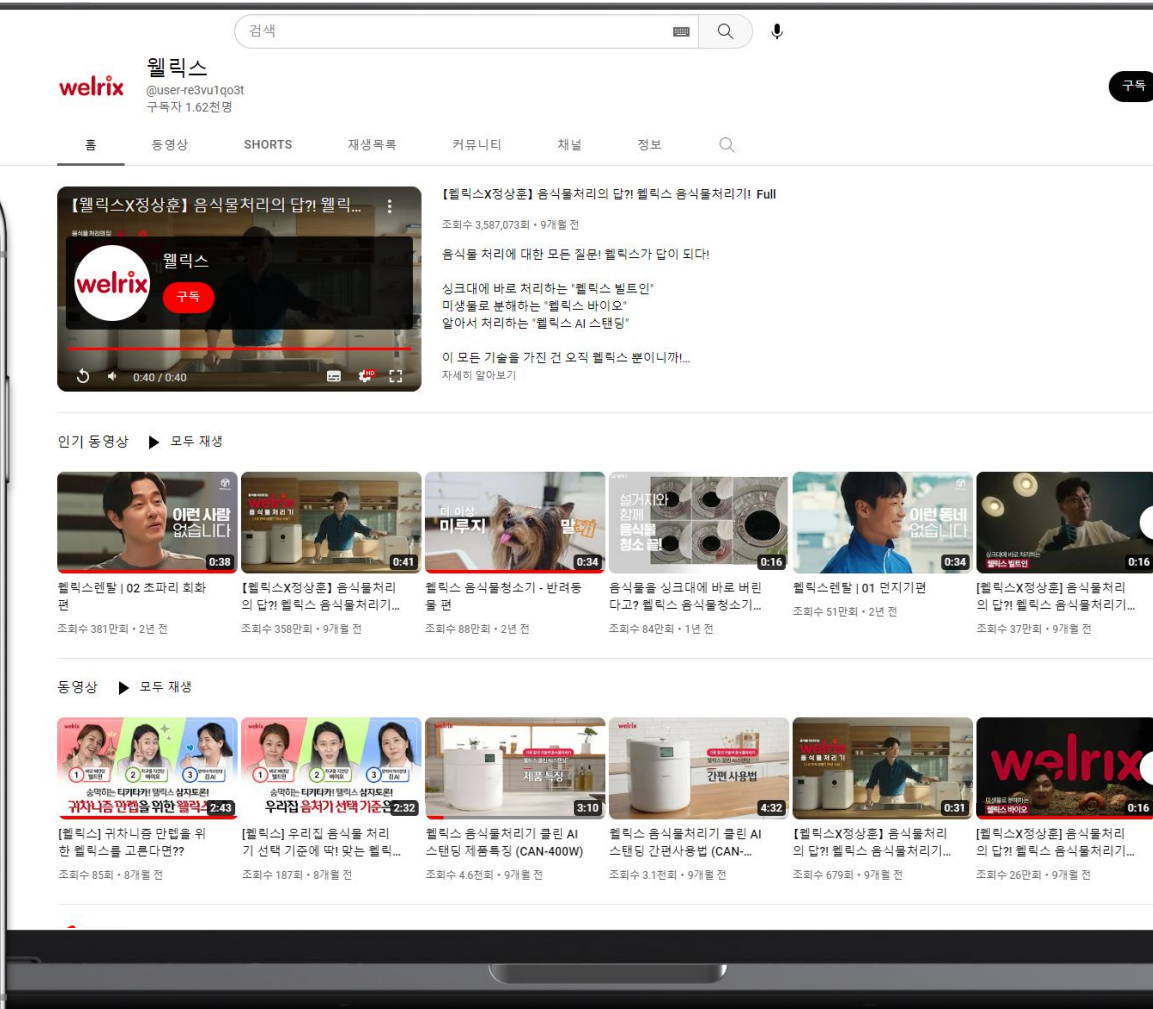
검색

welrix
웰릭스
@user-re3vu1qo3t
구독자 1.62천명

구독

홈 동영상 SHORTS 재생목록 커뮤니티 채널 정보

【웰릭스X정상훈】 음식물처리의 답?! 웰릭...

welrix
웰릭스
구독

0:40 / 0:40

【웰릭스X정상훈】 음식물처리의 답?! 웰릭스 음식물처리기! Full

조회수 3,587,073회 • 9개월 전

음식물 처리에 대한 모든 질문! 웰릭스가 답이 되다!

싱크대에 바로 처리하는 "웰릭스 빌트인"
미생물로 분해하는 "웰릭스 바이오"
알아서 처리하는 "웰릭스 AI 스탠딩"

이 모든 기술을 가진 건 오직 웰릭스 뿐이니까!...
자세히 알아보기

인기 동영상 ▶ 모두 재생

이런 사람 없습니다 0:38
웰릭스렌탈 | 02 초파리 회화편
조회수 381만회 • 2년 전

welrix 음식물처리기 0:41
【웰릭스X정상훈】 음식물처리의 답?! 웰릭스 음식물처리기...
조회수 358만회 • 9개월 전

더 이상 미루지 말고 0:34
웰릭스 음식물청소기 - 반려동물 편
조회수 88만회 • 2년 전

설거지와 함께 음식물 청소 끝! 0:16
음식물을 싱크대에 바로 버린다고? 웰릭스 음식물청소기...
조회수 84만회 • 1년 전

이런 동네 없습니다 0:34
웰릭스렌탈 | 01 먼지기편
조회수 51만회 • 2년 전

웰릭스 빌트인 0:16
【웰릭스X정상훈】 음식물처리의 답?! 웰릭스 음식물처리기...
조회수 37만회 • 9개월 전

동영상 ▶ 모두 재생

귀차니즘 만렙을 위한 웰릭스 2:43
[웰릭스] 귀차니즘 만렙을 위한 웰릭스를 고른다면??
조회수 85회 • 8개월 전

우리집 음처기 선택 기준은 2:32
[웰릭스] 우리집 음식물 처리기 선택 기준에 딱! 맞는 웰릭...
조회수 187회 • 8개월 전

제품 특징 3:10
웰릭스 음식물처리기 클린 AI 스탠딩 제품특징 (CAN-400W)
조회수 4.6천회 • 9개월 전

간편 사용법 4:32
웰릭스 음식물처리기 클린 AI 스탠딩 간편사용법 (CAN-...
조회수 3.1천회 • 9개월 전

welrix 음식물처리기 0:31
【웰릭스X정상훈】 음식물처리의 답?! 웰릭스 음식물처리기...
조회수 679회 • 9개월 전

welrix 0:16
【웰릭스X정상훈】 음식물처리의 답?! 웰릭스 음식물처리기...
조회수 26만회 • 9개월 전